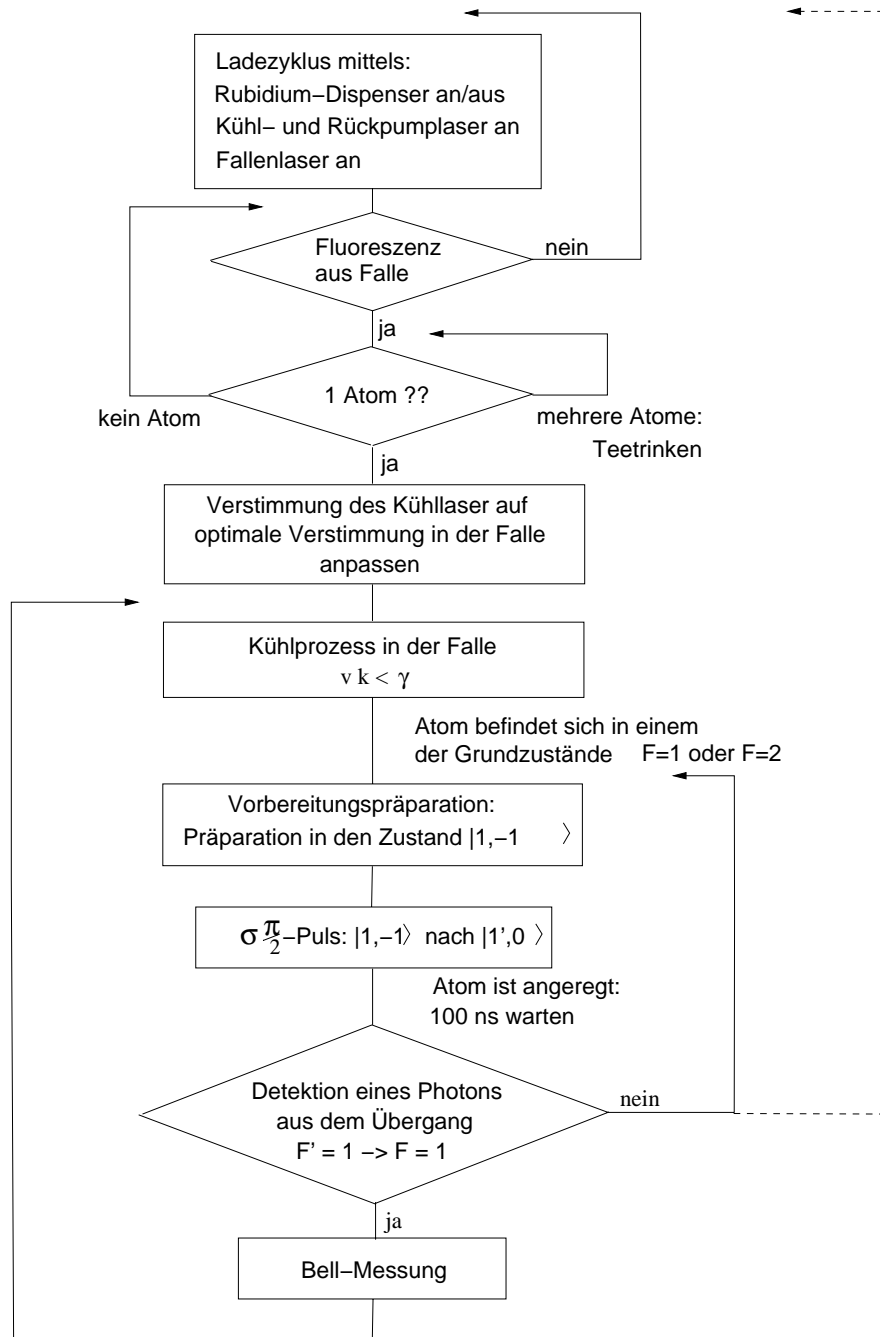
Ladezyklus mittels:
Rubidium−Dispenser an/aus
Kühl− und Rückpumplaser an
Fallenlaser an

Fluoreszenz aus Falle

nein

ja

1 Atom ??

kein Atom

mehrere Atome: Teetrinken

ja

Verstimmung des Kühllaser auf optimale Verstimmung in der Falle anpassen

Kühlprozess in der Falle
$v\,k < \gamma$

Atom befindet sich in einem der Grundzustände F=1 oder F=2

Vorbereitungspräparation:
Präparation in den Zustand $|1,-1\rangle$

$\sigma\frac{\pi}{2}$−Puls: $|1,-1\rangle$ nach $|1',0\rangle$

Atom ist angeregt:
100 ns warten

Detektion eines Photons aus dem Übergang
F' = 1 −> F = 1

nein

ja

Bell−Messung